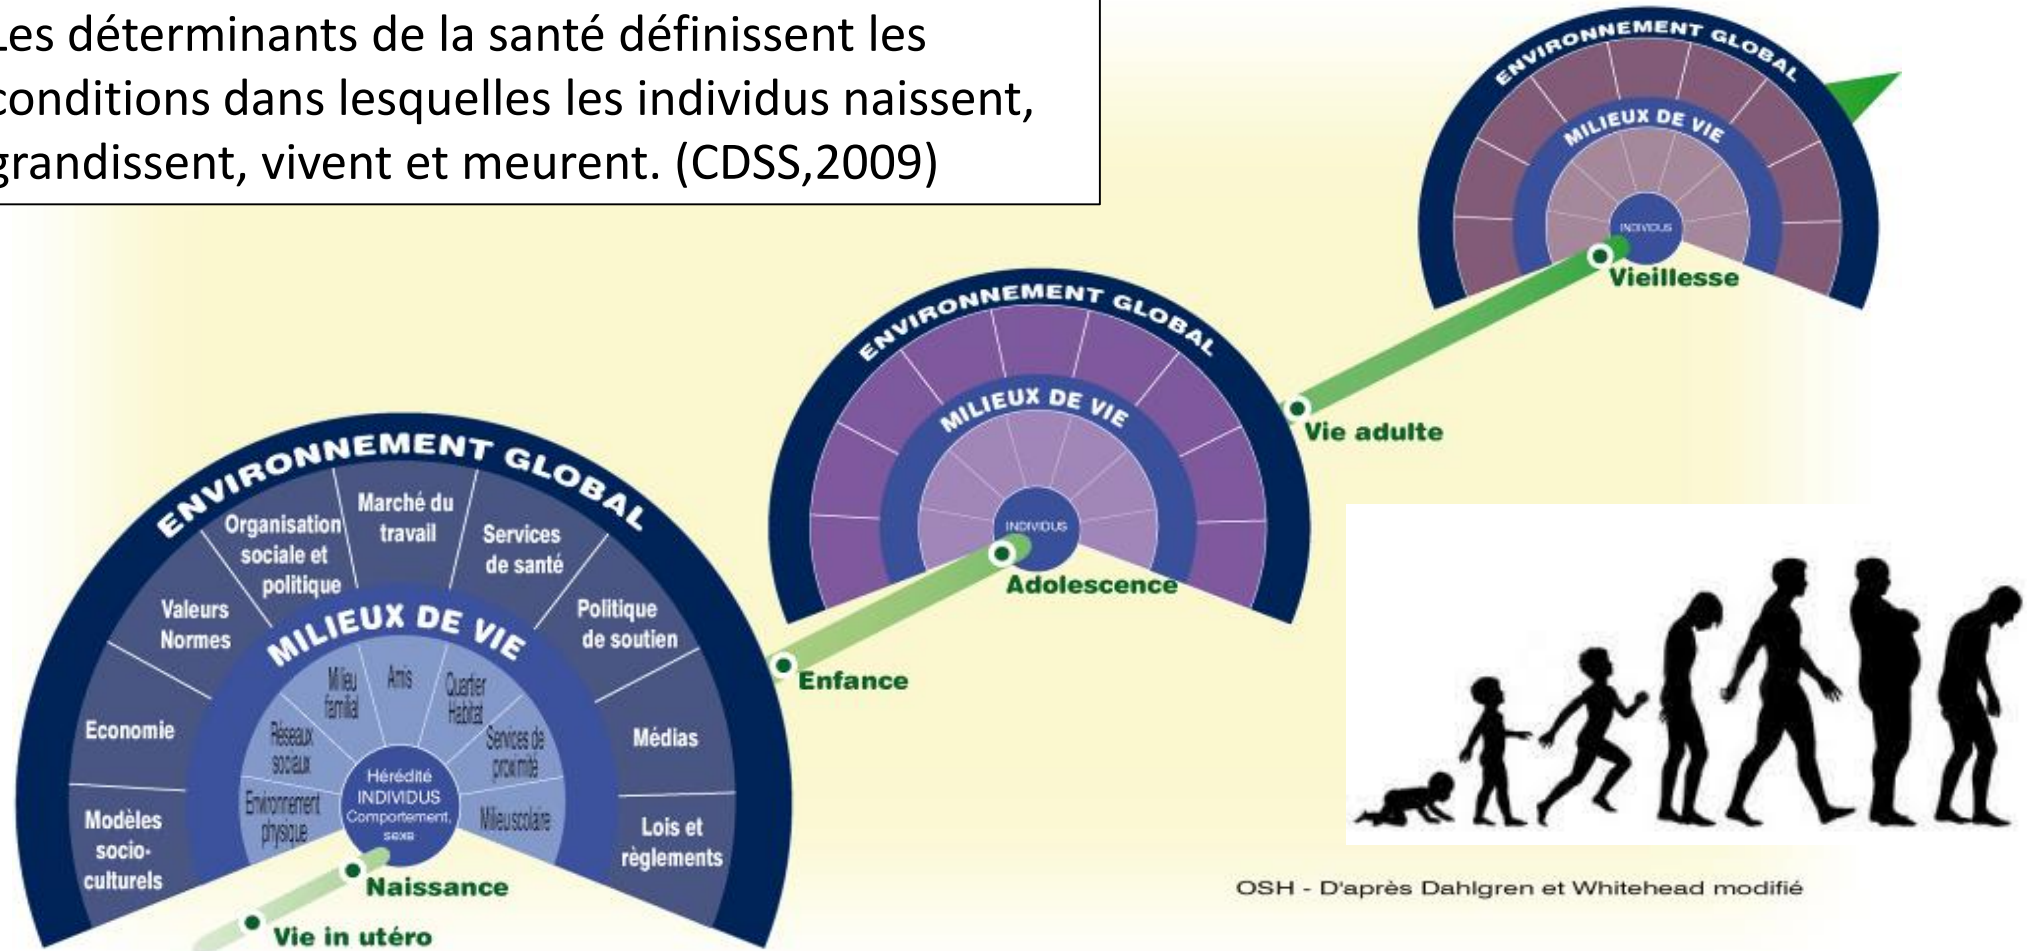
Les déterminants de la santé définissent les conditions dans lesquelles les individus naissent, grandissent, vivent et meurent. (CDSS,2009)

ENVIRONNEMENT GLOBAL

MILIEUX DE VIE

INDIVIDUS

Vieillesse

ENVIRONNEMENT GLOBAL

MILIEUX DE VIE

INDIVIDUS

Adolescence

Vie adulte

ENVIRONNEMENT GLOBAL

Organisation sociale et politique

Marché du travail

Services de santé

Valeurs Normes

Politique de soutien

MILIEUX DE VIE

Milieu familial

Amis

Quartier Habitat

Réseaux sociaux

Services de proximité

Economie

Médias

Environnement physique

Hérédité INDIVIDUS Comportement, sexe

Milieu scolaire

Modèles socio-culturels

Lois et règlements

Enfance

Naissance

Vie in utéro

OSH - D'après Dahlgren et Whitehead modifié